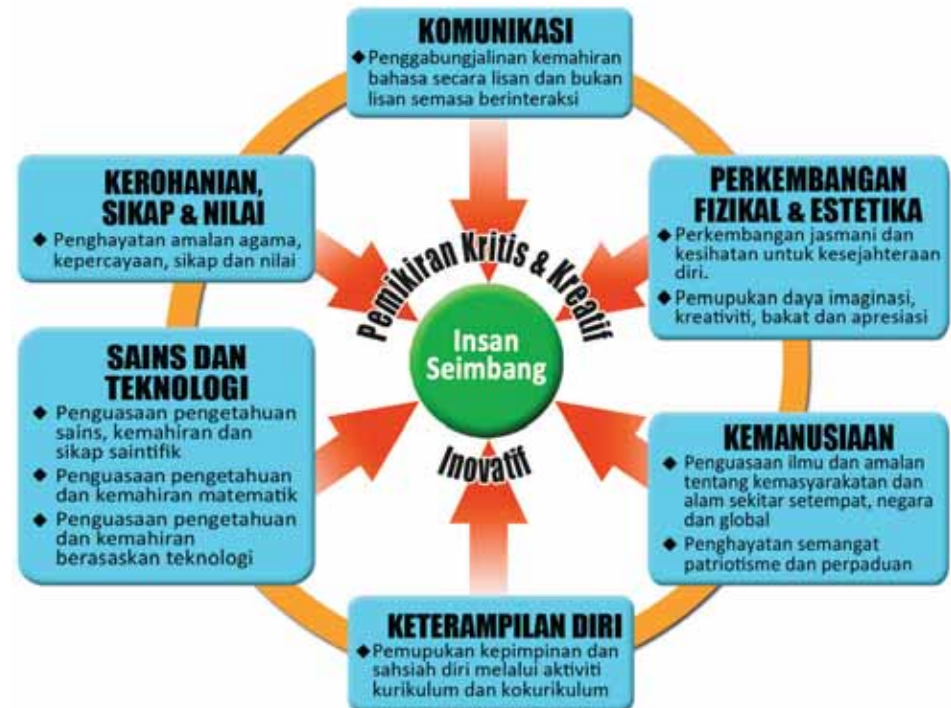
KOMUNIKASI
◆ Penggabungjalinan kemahiran bahasa secara lisan dan bukan lisan semasa berinteraksi

KEROHANIAN, SIKAP & NILAI
◆ Penghayatan amalan agama, kepercayaan, sikap dan nilai

PERKEMBANGAN FIZIKAL & ESTETIKA
◆ Perkembangan jasmani dan kesihatan untuk kesejahteraan diri.
◆ Pemupukan daya imaginasi, kreativiti, bakat dan apresiasi

Pemikiran Kritis & Kreatif

Insan Seimbang

Inovatif

SAINS DAN TEKNOLOGI
◆ Penguasaan pengetahuan sains, kemahiran dan sikap saintifik
◆ Penguasaan pengetahuan dan kemahiran matematik
◆ Penguasaan pengetahuan dan kemahiran berasaskan teknologi

KEMANUSIAAN
◆ Penguasaan ilmu dan amalan tentang kemasyarakatan dan alam sekitar setempat, negara dan global
◆ Penghayatan semangat patriotisme dan perpaduan

KETERAMPILAN DIRI
◆ Pemupukan kepimpinan dan sahsiah diri melalui aktiviti kurikulum dan kokurikulum